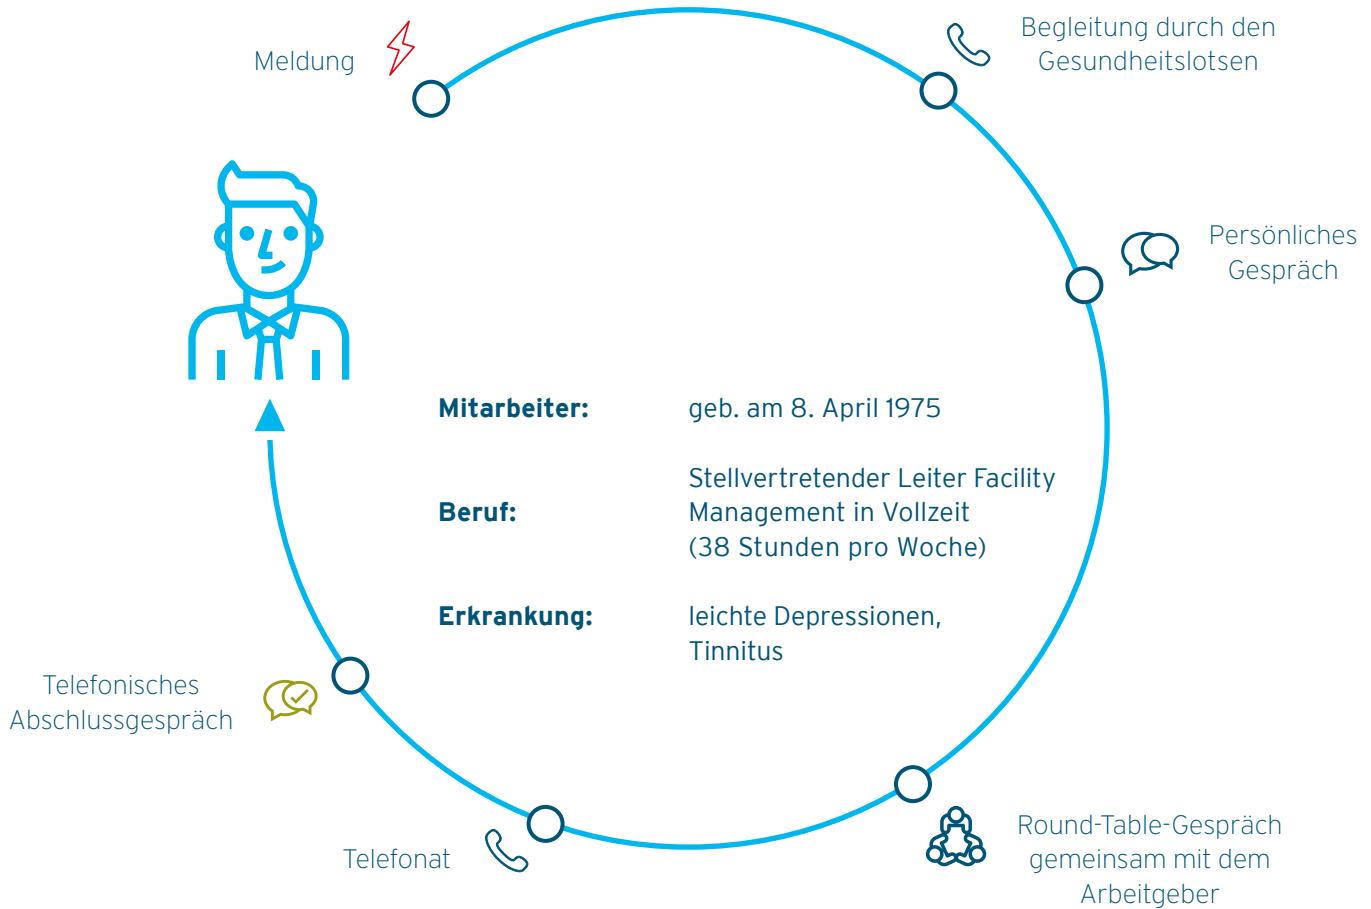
Meldung

Begleitung durch den Gesundheitslotsen

Persönliches Gespräch

Mitarbeiter: geb. am 8. April 1975

Beruf: Stellvertretender Leiter Facility Management in Vollzeit (38 Stunden pro Woche)

Erkrankung: leichte Depressionen, Tinnitus

Telefonisches Abschlussgespräch

Round-Table-Gespräch gemeinsam mit dem Arbeitgeber

Telefonat